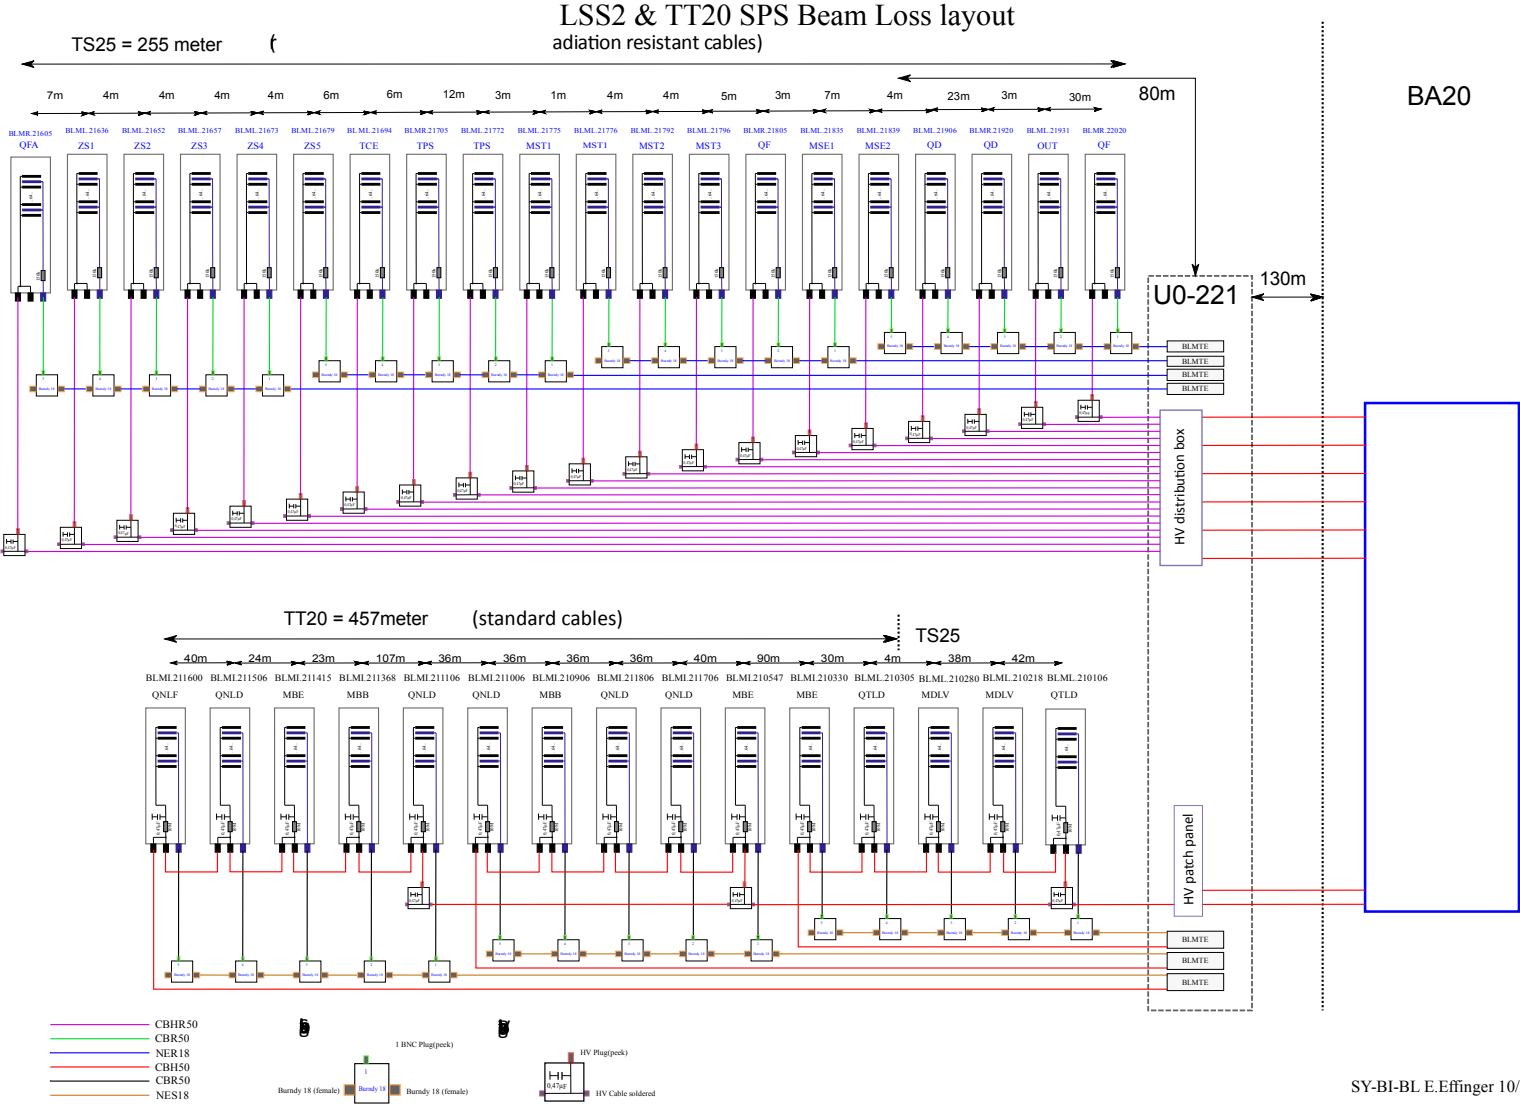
LSS2 & TT20 SPS Beam Loss layout

TS25 = 255 meter (

adiation resistant cables)

80m

BA20

7m 4m 4m 4m 4m 6m 6m 12m 3m 1m 4m 4m 5m 3m 7m 4m 23m 3m 30m

| BLMR.21605 | BLML.21636 | BLML.21652 | BLML.21657 | BLML.21673 | BLML.21679 | BLML.21694 | BLMR.21705 | BLML.21772 | BLML.21775 | BLML.21776 | BLML.21792 | BLML.21796 | BLMR.21805 | BLML.21835 | BLML.21839 | BLML.21906 | BLMR.21920 | BLML.21931 | BLMR.22020 |
|---|---|---|---|---|---|---|---|---|---|---|---|---|---|---|---|---|---|---|---|
| QFA | ZS1 | ZS2 | ZS3 | ZS4 | ZS5 | TCE | TPS | TPS | MST1 | MST1 | MST2 | MST3 | QF | MSE1 | MSE2 | QD | QD | OUT | QF |

U0-221

130m

BLMTE
BLMTE
BLMTE
BLMTE

HV distribution box

TT20 = 457meter (standard cables)

TS25

40m 24m 23m 107m 36m 36m 36m 36m 40m 90m 30m 4m 38m 42m

| BLMI.211600 | BLMI.211506 | BLMI.211415 | BLMI.211368 | BLMI.211106 | BLMI.211006 | BLMI.210906 | BLMI.211806 | BLMI.211706 | BLMI.210547 | BLMI.210330 | BLML.210305 | BLML.210280 | BLML.210218 | BLML.210106 |
|---|---|---|---|---|---|---|---|---|---|---|---|---|---|---|
| QNLF | QNLD | MBE | MBB | QNLD | QNLD | MBB | QNLD | QNLD | MBE | MBE | QTLD | MDLV | MDLV | QTLD |

HV patch panel

BLMTE
BLMTE
BLMTE

CBHR50
CBR50
NER18
CBH50
CBR50
NES18

1 BNC Plug(peek)
Burndy 18 (female)
Burndy 18
Burndy 18 (female)

HV Plug(peek)
0,47µF
HV Cable soldered

SY-BI-BL E.Effinger 10/